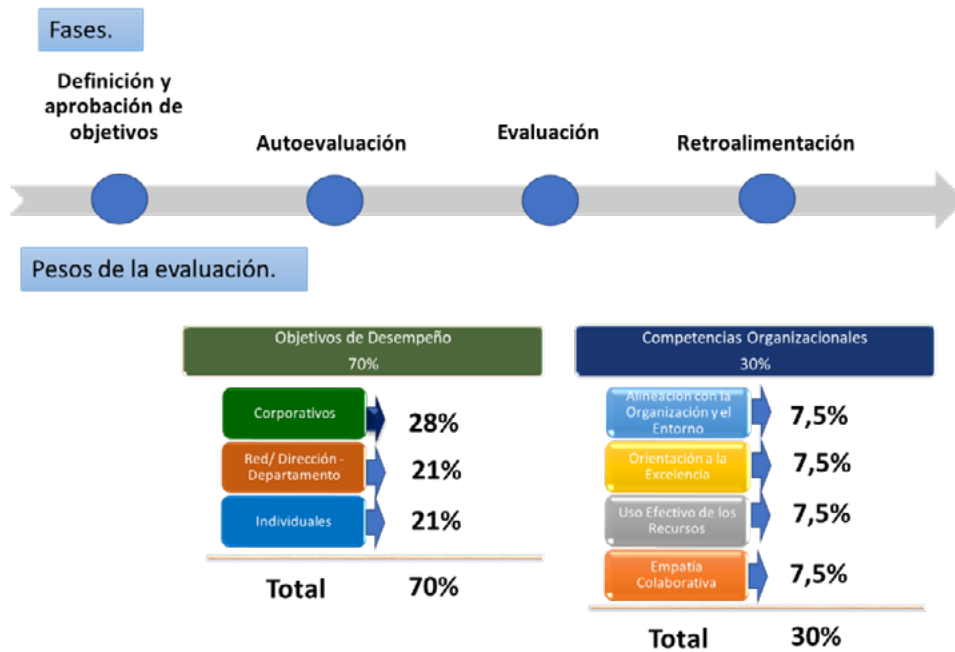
Fases.

Definición y aprobación de objetivos

Autoevaluación

Evaluación

Retroalimentación

Pesos de la evaluación.

Objetivos de Desempeño
70%

Corporativos 28%

Red/ Dirección - Departamento 21%

Individuales 21%

Total 70%

Competencias Organizacionales
30%

Alineación con la Organización y el Entorno 7,5%

Orientación a la Excelencia 7,5%

Uso Efectivo de los Recursos 7,5%

Empatía Colaborativa 7,5%

Total 30%